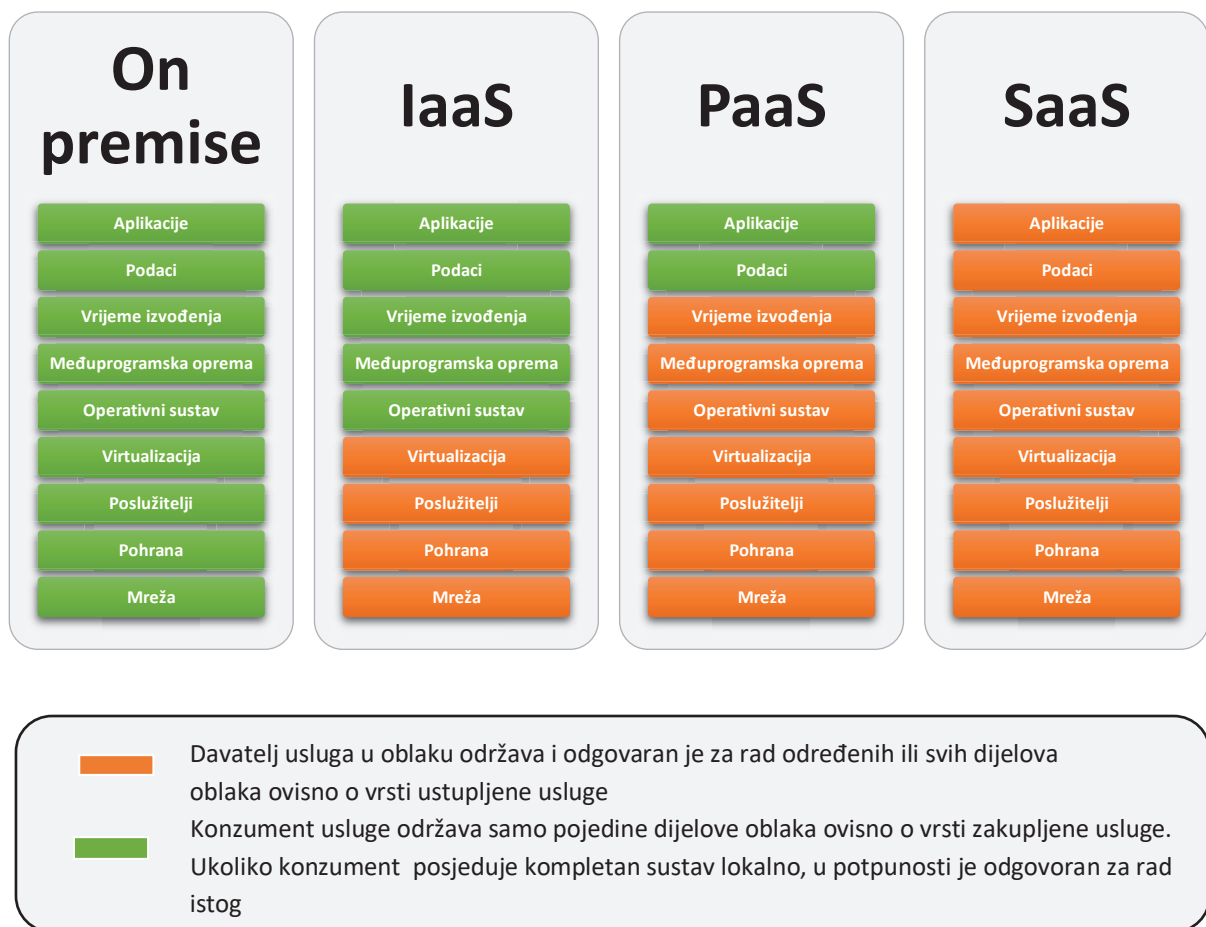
On premise

Aplikacije
Podaci
Vrijeme izvođenja
Međuprogramska oprema
Operativni sustav
Virtualizacija
Poslužitelji
Pohrana
Mreža

IaaS

Aplikacije
Podaci
Vrijeme izvođenja
Međuprogramska oprema
Operativni sustav
Virtualizacija
Poslužitelji
Pohrana
Mreža

PaaS

Aplikacije
Podaci
Vrijeme izvođenja
Međuprogramska oprema
Operativni sustav
Virtualizacija
Poslužitelji
Pohrana
Mreža

SaaS

Aplikacije
Podaci
Vrijeme izvođenja
Međuprogramska oprema
Operativni sustav
Virtualizacija
Poslužitelji
Pohrana
Mreža

Davatelj usluga u oblaku održava i odgovaran je za rad određenih ili svih dijelova oblaka ovisno o vrsti ustupljene usluge

Konzument usluge održava samo pojedine dijelove oblaka ovisno o vrsti zakupljene usluge. Ukoliko konzument posjeduje kompletan sustav lokalno, u potpunosti je odgovoran za rad istog